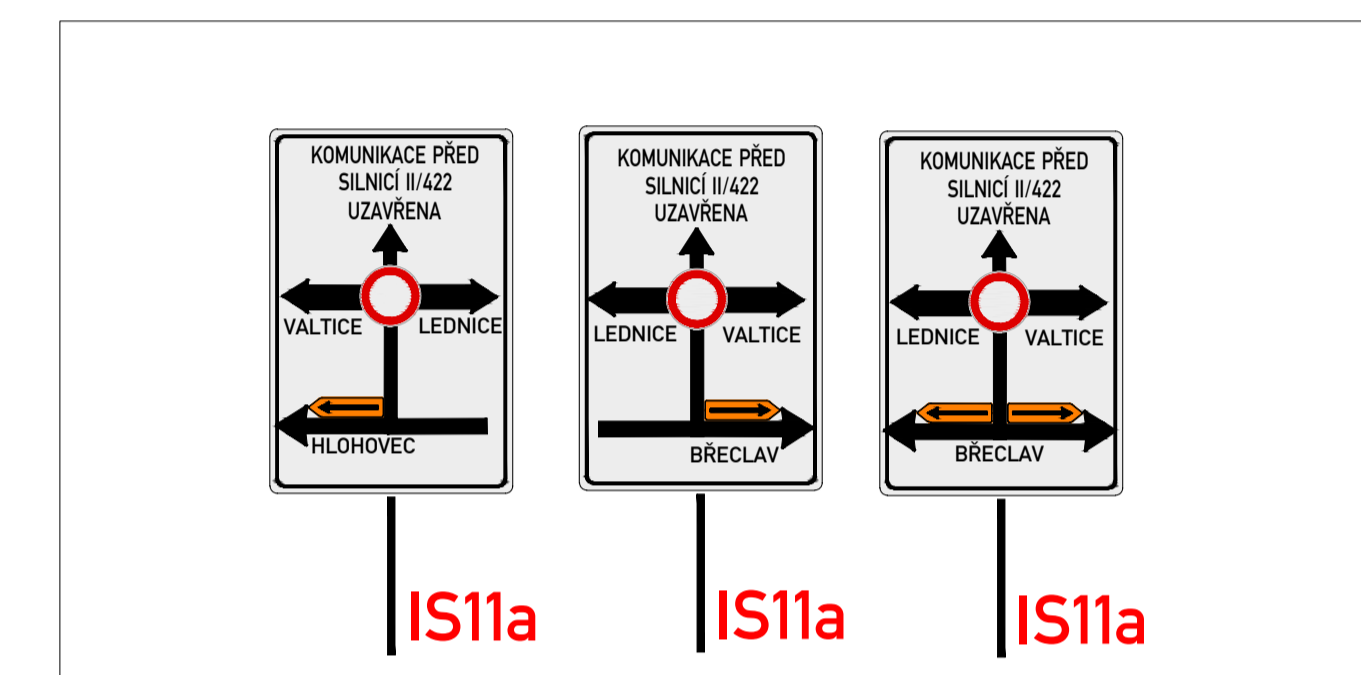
KOMUNIKACE PŘED SILNICÍ II/422 UZAVŘENA

VALTICE LEDNICE

HLOHOVEC

IS11a

KOMUNIKACE PŘED SILNICÍ II/422 UZAVŘENA

LEDNICE VALTICE

BŘECLAV

IS11a

KOMUNIKACE PŘED SILNICÍ II/422 UZAVŘENA

LEDNICE VALTICE

BŘECLAV

IS11a